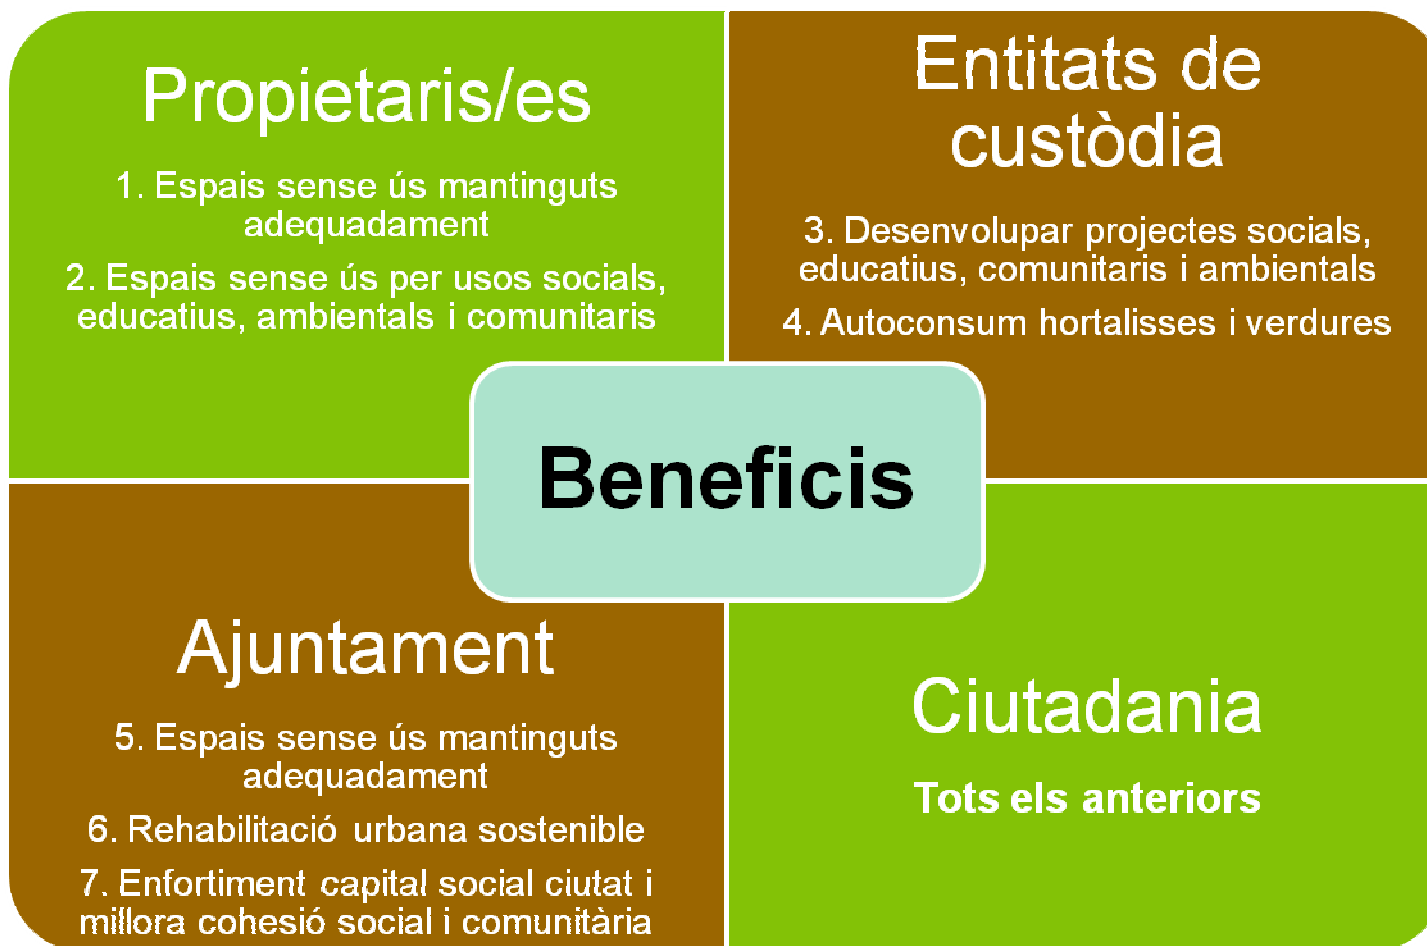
Propietaris/es

1. Espais sense ús mantinguts adequadament

2. Espais sense ús per usos socials, educatius, ambientals i comunitaris

Entitats de custòdia

3. Desenvolupar projectes socials, educatius, comunitaris i ambientals

4. Autoconsum hortalisses i verdures

Beneficis

Ajuntament

5. Espais sense ús mantinguts adequadament

6. Rehabilitació urbana sostenible

7. Enfortiment capital social ciutat i millora cohesió social i comunitària

Ciutadania

Tots els anteriors